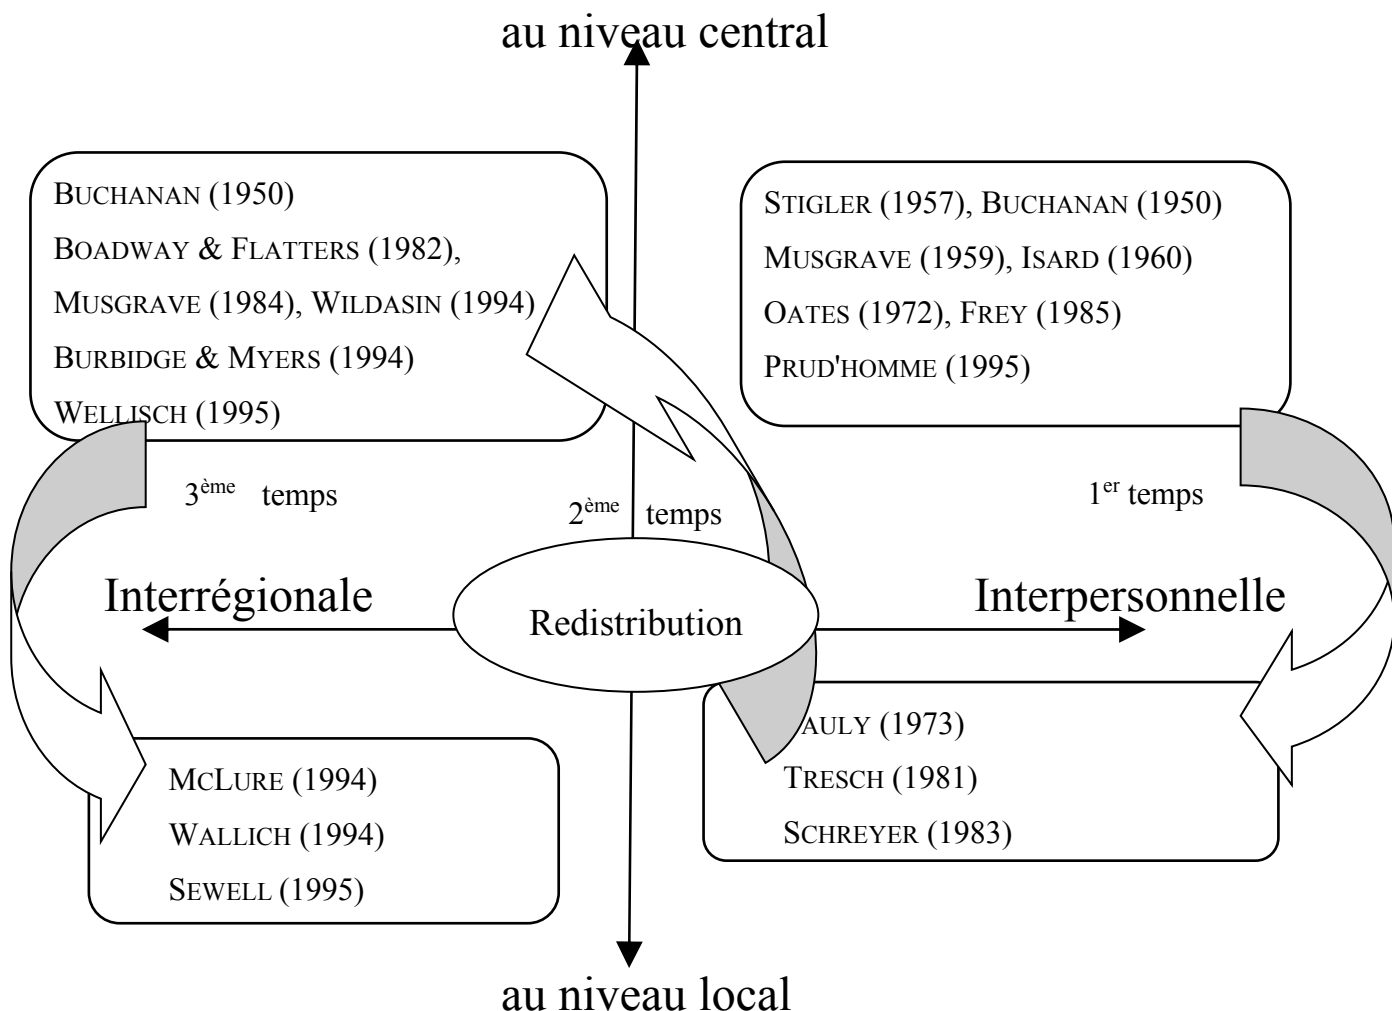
au niveau central

BUCHANAN (1950)
BOADWAY & FLATTERS (1982),
MUSGRAVE (1984), WILDASIN (1994)
BURBIDGE & MYERS (1994)
WELLISCH (1995)

STIGLER (1957), BUCHANAN (1950)
MUSGRAVE (1959), ISARD (1960)
OATES (1972), FREY (1985)
PRUD'HOMME (1995)

3$^{ème}$ temps

2$^{ème}$ temps

1$^{er}$ temps

Interrégionale

Redistribution

Interpersonnelle

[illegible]AULY (1973)
TRESCH (1981)
SCHREYER (1983)

MCLURE (1994)
WALLICH (1994)
SEWELL (1995)

au niveau local